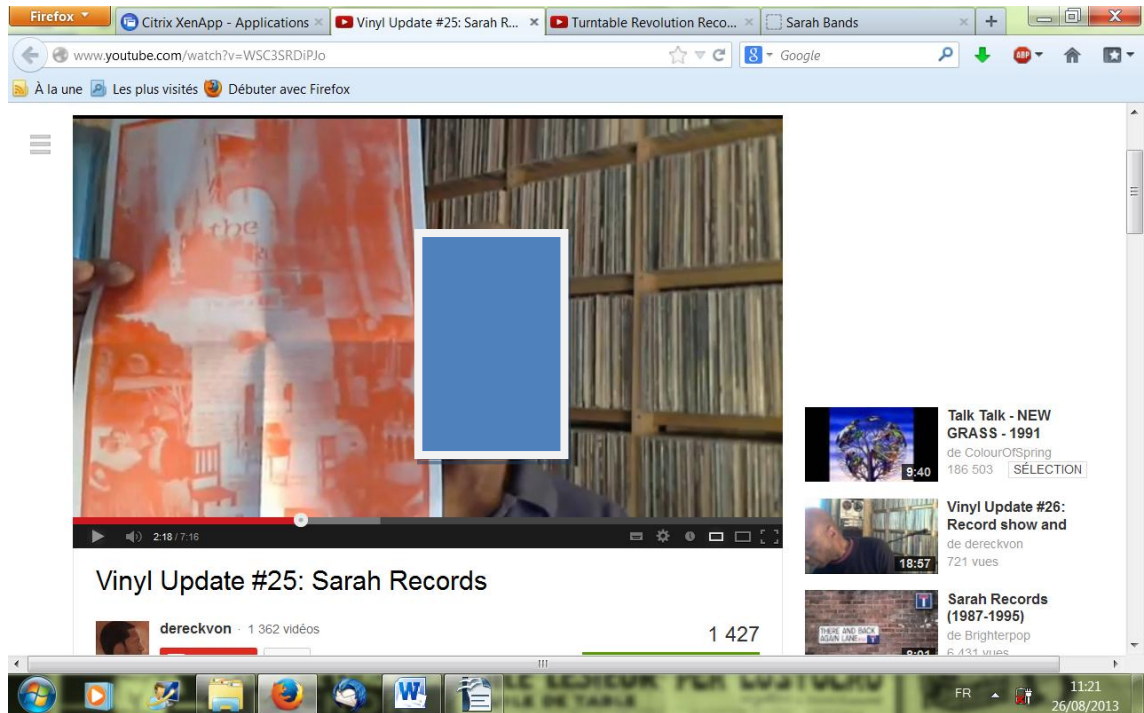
Firefox
Citrix XenApp - Applications ×
Vinyl Update #25: Sarah R... ×
Turntable Revolution Reco... ×
Sarah Bands ×
+
www.youtube.com/watch?v=WSC3SRDiPJo
Google
À la une
Les plus visités
Débuter avec Firefox

the

2:18 / 7:16

Vinyl Update #25: Sarah Records

dereckvon · 1 362 vidéos

1 427

Talk Talk - NEW GRASS - 1991
de ColourOfSpring
186 503 SÉLECTION
9:40

Vinyl Update #26: Record show and
de dereckvon
721 vues
18:57

Sarah Records (1987-1995)
de Brighterpop
6 431 vues
THERE AND BACK AGAIN LANE
8:01

FR
11:21
26/08/2013